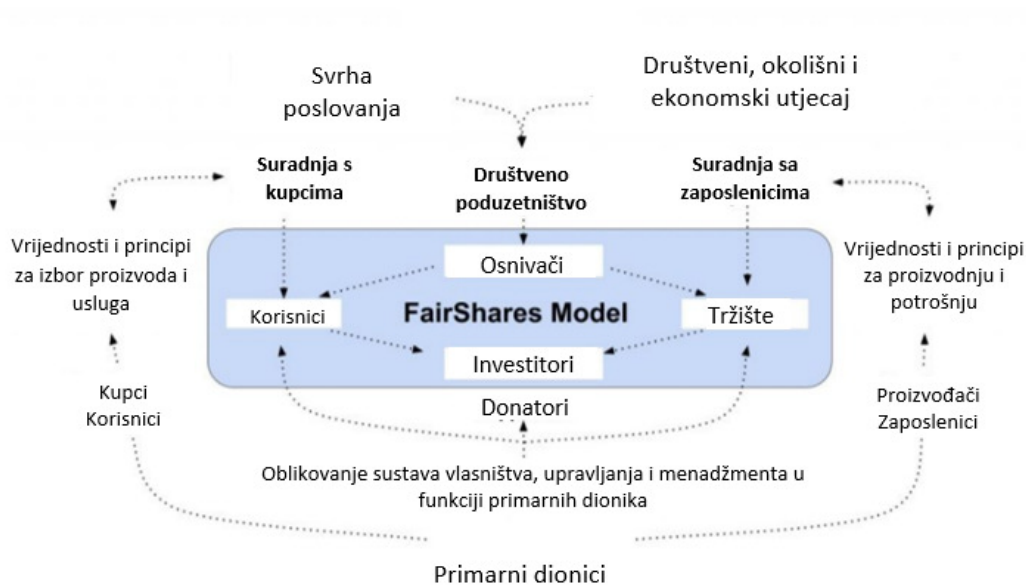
Svrha poslovanja

Društveni, okolišni i ekonomski utjecaj

Suradnja s kupcima

Društveno poduzetništvo

Suradnja sa zaposlenicima

Vrijednosti i principi za izbor proizvoda i usluga

Osnivači

Vrijednosti i principi za proizvodnju i potrošnju

Korisnici

FairShares Model

Tržište

Investitori

Kupci Korisnici

Donatori

Proizvođači Zaposlenici

Oblikovanje sustava vlasništva, upravljanja i menadžmenta u funkciji primarnih dionika

Primarni dionici